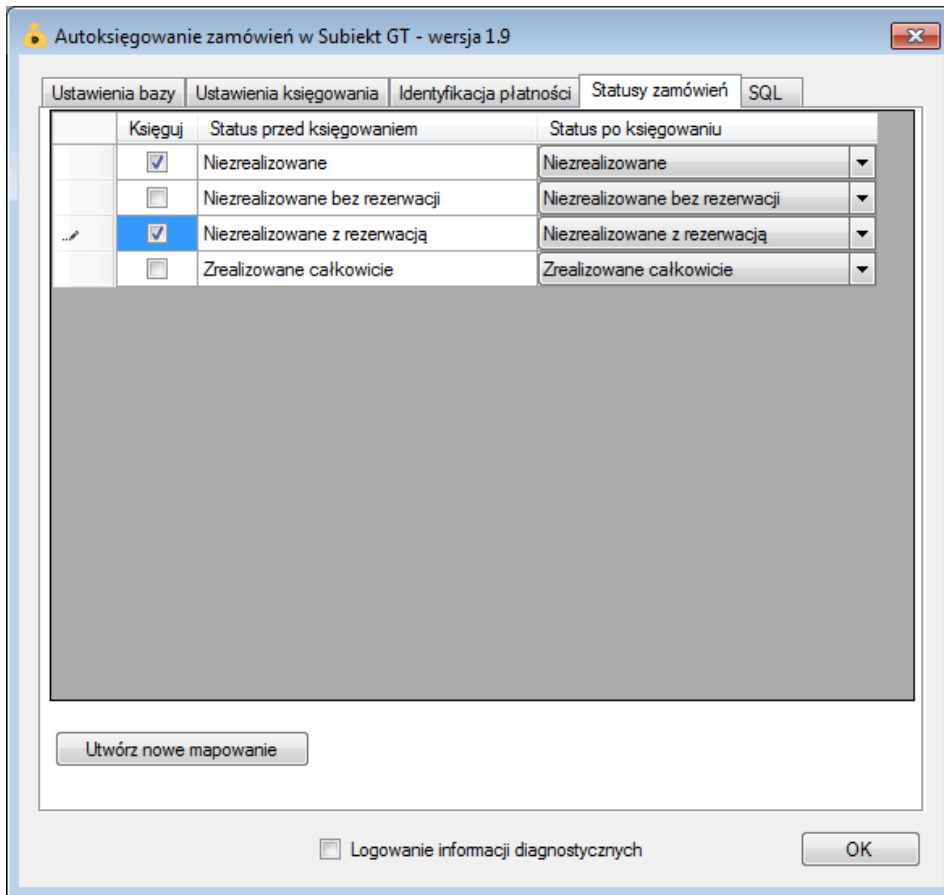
Autoksięgowanie zamówień w Subiekt GT - wersja 1.9

Ustawienia bazy | Ustawienia księgowania | Identyfikacja płatności | Statusy zamówień | SQL

| Księguj | Status przed księgowaniem | Status po księgowaniu |
|---|---|---|
| ☑ | Niezrealizowane | Niezrealizowane |
| ☐ | Niezrealizowane bez rezerwacji | Niezrealizowane bez rezerwacji |
| ☑ | Niezrealizowane z rezerwacją | Niezrealizowane z rezerwacją |
| ☐ | Zrealizowane całkowicie | Zrealizowane całkowicie |

Utwórz nowe mapowanie

Logowanie informacji diagnostycznych

OK